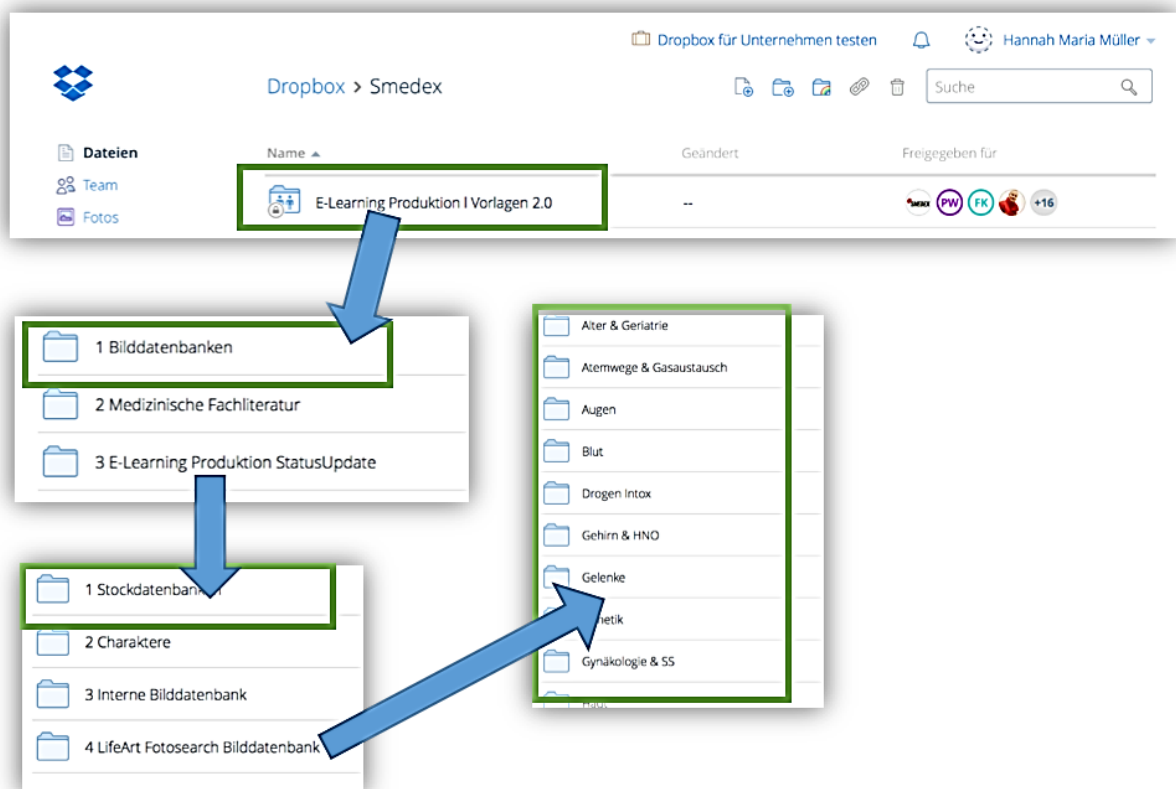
Dropbox für Unternehmen testen

Hannah Maria Müller

Dropbox > Smedex

Suche

Dateien

Team

Fotos

Name

Geändert

Freigegeben für

E-Learning Produktion I Vorlagen 2.0

--

PW FK +16

1 Bilddatenbanken

2 Medizinische Fachliteratur

3 E-Learning Produktion StatusUpdate

1 Stockdatenban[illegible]

2 Charaktere

3 Interne Bilddatenbank

4 LifeArt Fotosearch Bilddatenbank

Alter & Geriatrie

Atemwege & Gasaustausch

Augen

Blut

Drogen Intox

Gehirn & HNO

Gelenke

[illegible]etik

Gynäkologie & SS

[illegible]